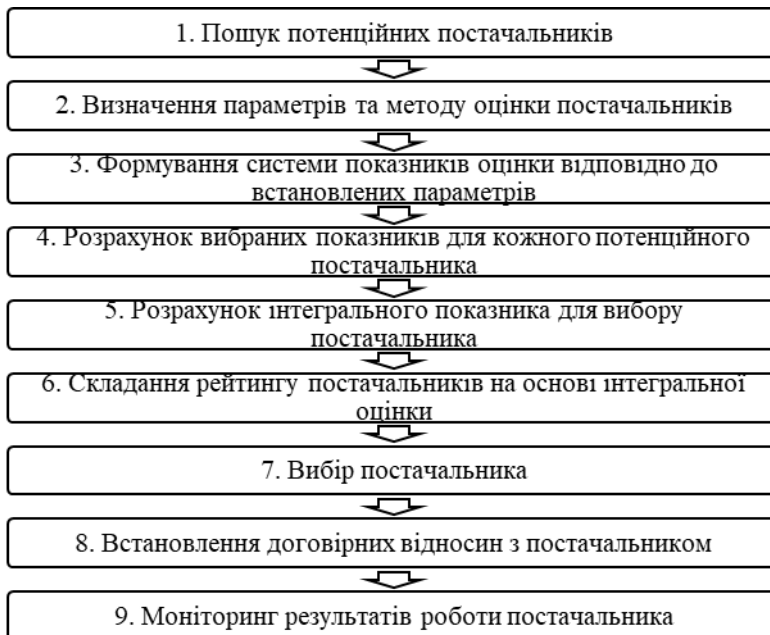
1. Пошук потенційних постачальників

2. Визначення параметрів та методу оцінки постачальників

3. Формування системи показників оцінки відповідно до встановлених параметрів

4. Розрахунок вибраних показників для кожного потенційного постачальника

5. Розрахунок інтегрального показника для вибору постачальника

6. Складання рейтингу постачальників на основі інтегральної оцінки

7. Вибір постачальника

8. Встановлення договірних відносин з постачальником

9. Моніторинг результатів роботи постачальника